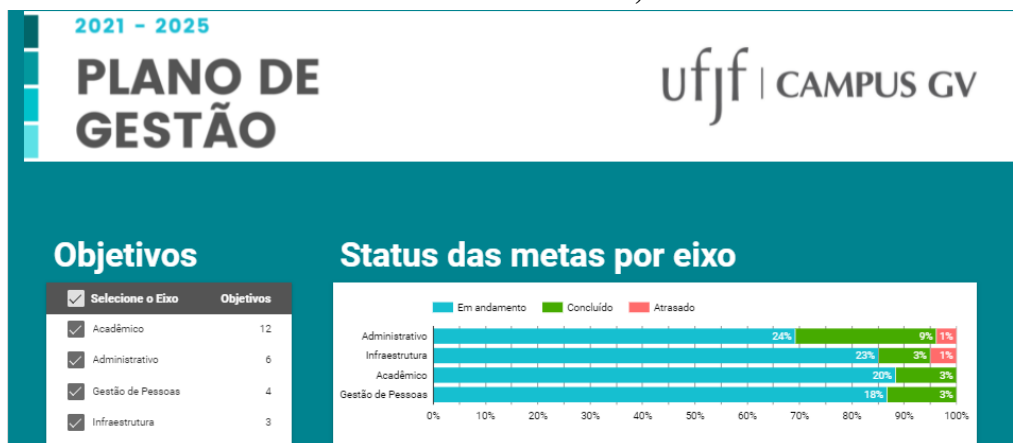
2021 - 2025

PLANO DE GESTÃO

ufjf | CAMPUS GV

Objetivos

| Selecione o Eixo | Objetivos |
|---|---|
| Acadêmico | 12 |
| Administrativo | 6 |
| Gestão de Pessoas | 4 |
| Infraestrutura | 3 |

Status das metas por eixo

Em andamento Concluído Atrasado

Administrativo 24% 9% 1%
Infraestrutura 23% 3% 1%
Acadêmico 20% 3%
Gestão de Pessoas 18% 3%

0% 10% 20% 30% 40% 50% 60% 70% 80% 90% 100%